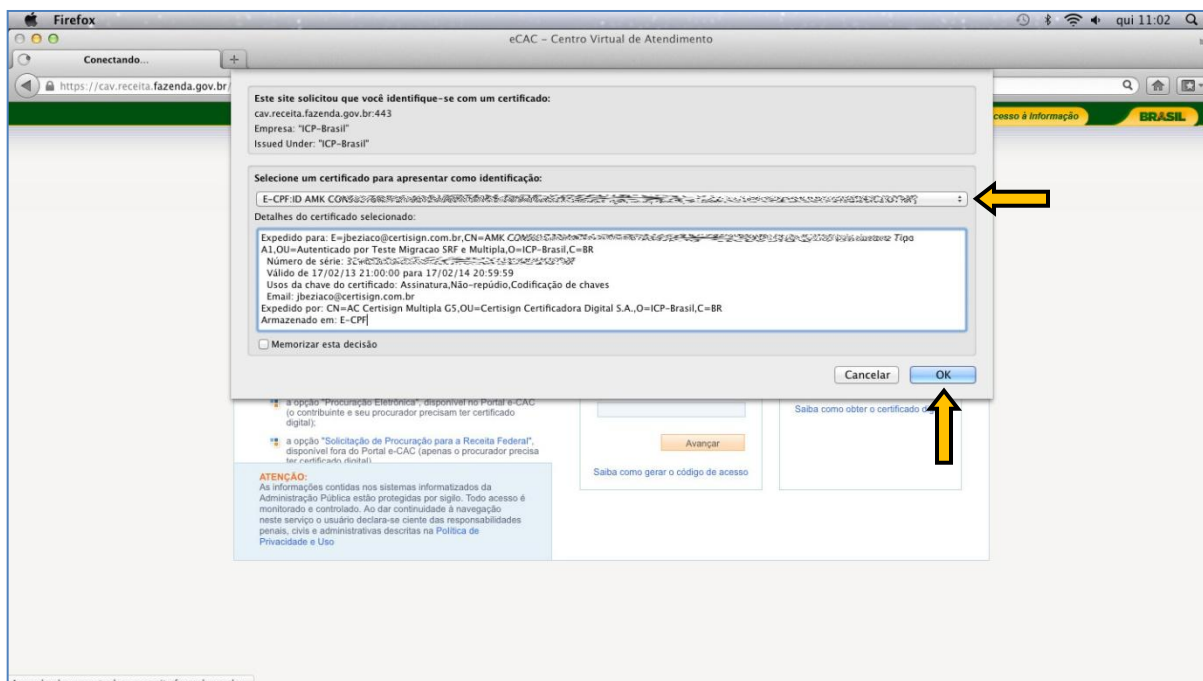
Firefox

qui 11:02

eCAC - Centro Virtual de Atendimento

Conectando...

https://cav.receita.fazenda.gov.br/

cesso à informação

BRASIL

Este site solicitou que você identifique-se com um certificado:
cav.receita.fazenda.gov.br:443
Empresa: "ICP-Brasil"
Issued Under: "ICP-Brasil"

Selecione um certificado para apresentar como identificação:

E-CPF:ID AMK CON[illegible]

Detalhes do certificado selecionado:

Expedido para: E=jbeziaco@certisign.com.br,CN=AMK CON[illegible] Tipo A1,OU=Autenticado por Teste Migracao SRF e Multipla,O=ICP-Brasil,C=BR
Número de série: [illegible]
Válido de 17/02/13 21:00:00 para 17/02/14 20:59:59
Usos da chave do certificado: Assinatura,Não-repúdio,Codificação de chaves
Email: jbeziaco@certisign.com.br
Expedido por: CN=AC Certisign Multipla G5,OU=Certisign Certificadora Digital S.A.,O=ICP-Brasil,C=BR
Armazenado em: E-CPF

Memorizar esta decisão

Cancelar

OK

a opção "Procuração Eletrônica", disponível no Portal e-CAC (o contribuinte e seu procurador precisam ter certificado digital);

a opção "Solicitação de Procuração para a Receita Federal", disponível fora do Portal e-CAC (apenas o procurador precisa ter certificado digital)

Avançar

Saiba como gerar o código de acesso

Saiba como obter o certificado d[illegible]

ATENÇÃO:
As informações contidas nos sistemas informatizados da Administração Pública estão protegidas por sigilo. Todo acesso é monitorado e controlado. Ao dar continuidade à navegação neste serviço o usuário declara-se ciente das responsabilidades penais, civis e administrativas descritas na Política de Privacidade e Uso